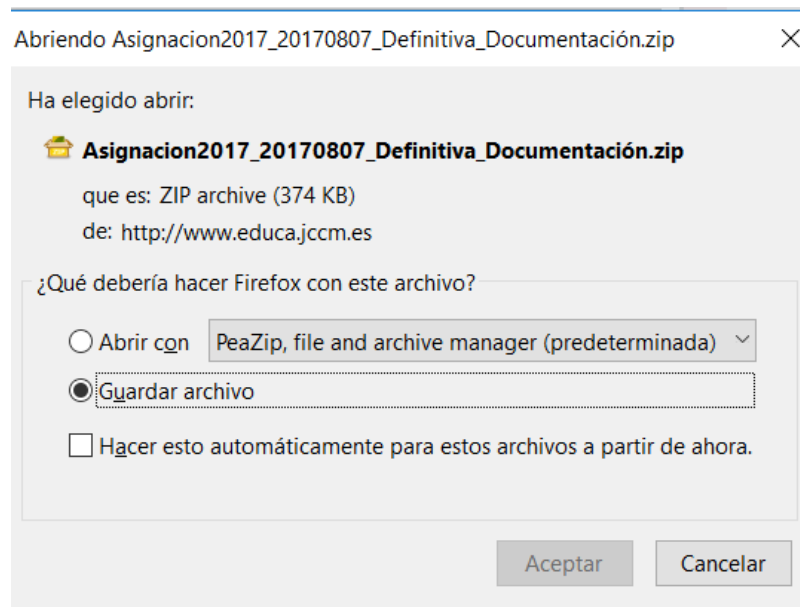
Abriendo Asignacion2017_20170807_Definitiva_Documentación.zip

×

Ha elegido abrir:

Asignacion2017_20170807_Definitiva_Documentación.zip

que es: ZIP archive (374 KB)

de: http://www.educa.jccm.es

¿Qué debería hacer Firefox con este archivo?

Abrir con PeaZip, file and archive manager (predeterminada)

Guardar archivo

Hacer esto automáticamente para estos archivos a partir de ahora.

Aceptar Cancelar